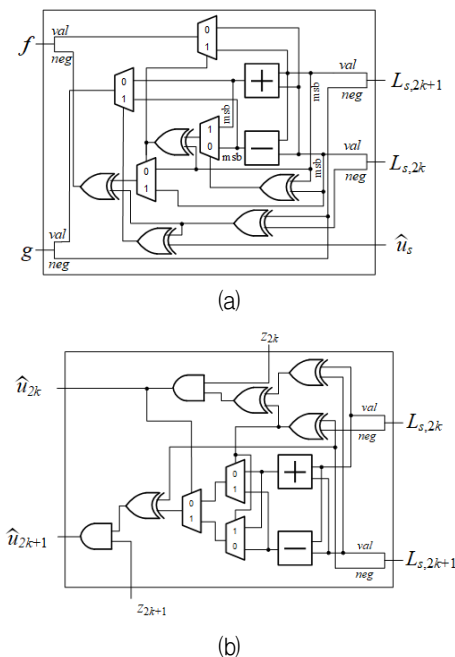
$f$
val
neg
0
1
0
1
+
msb
1
0
msb
−
msb
msb
val
neg
$L_{s,2k+1}$
val
neg
$L_{s,2k}$
0
1
$g$
val
neg
$\hat{u}_s$

(a)

$z_{2k}$
$\hat{u}_{2k}$
val
neg
$L_{s,2k}$
0
1
+
0
1
1
0
−
val
neg
$L_{s,2k+1}$
$\hat{u}_{2k+1}$
$z_{2k+1}$

(b)